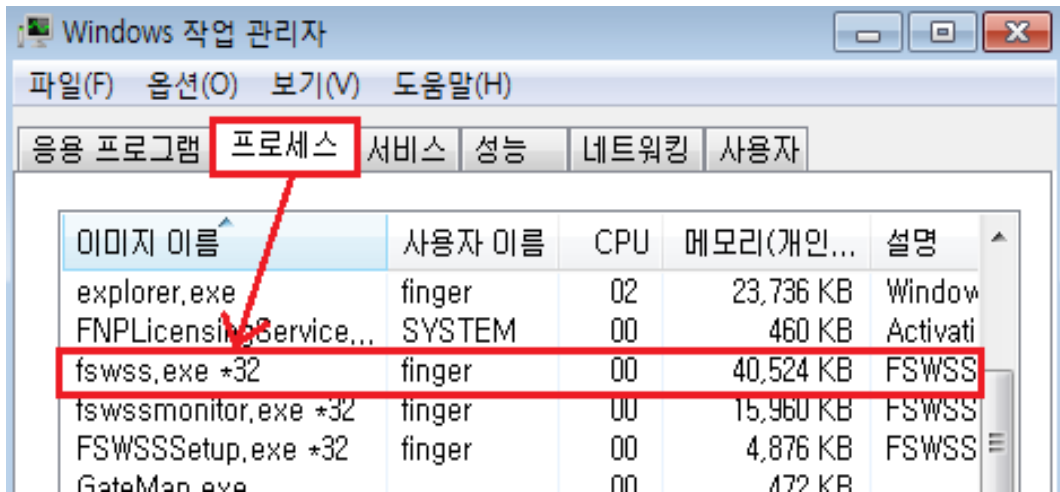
Windows 작업 관리자

파일(F) 옵션(O) 보기(V) 도움말(H)

응용 프로그램 프로세스 서비스 성능 네트워킹 사용자

| 이미지 이름 | 사용자 이름 | CPU | 메모리(개인... | 설명 |
|---|---|---|---|---|
| explorer.exe | finger | 02 | 23,736 KB | Window |
| FNPLicensingService.... | SYSTEM | 00 | 460 KB | Activati |
| fswss.exe *32 | finger | 00 | 40,524 KB | FSWSS |
| fswssmonitor.exe *32 | finger | 00 | 15,960 KB | FSWSS |
| FSWSSSetup.exe *32 | finger | 00 | 4,876 KB | FSWSS |
| GateMan.exe | | 00 | 472 KB | |